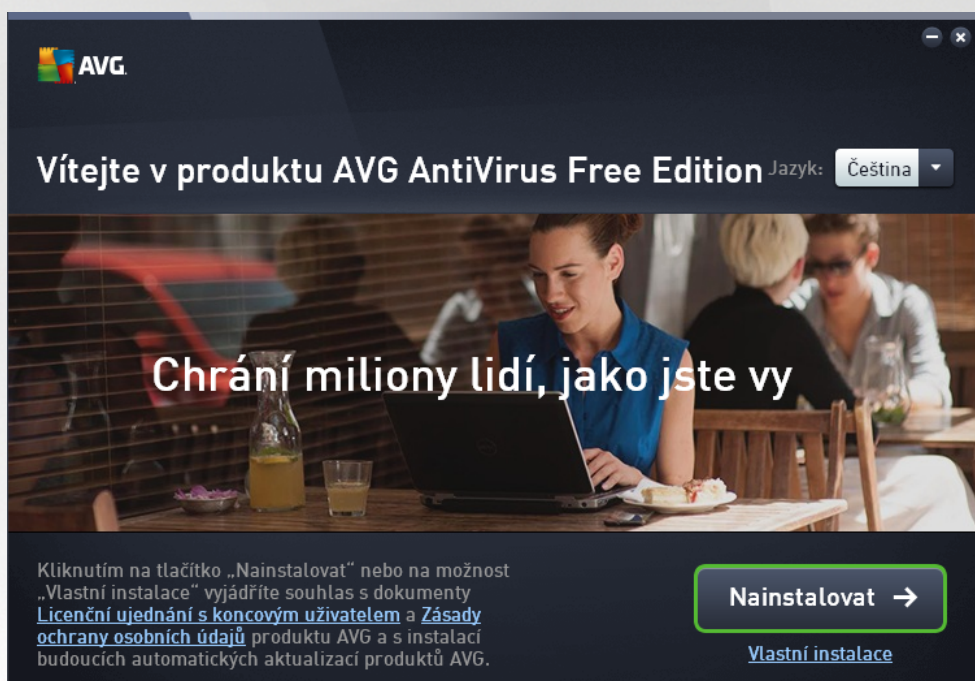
AVG

Vítejte v produktu AVG AntiVirus Free Edition Jazyk: Čeština

Chrání miliony lidí, jako jste vy

Kliknutím na tlačítko „Nainstalovat“ nebo na možnost „Vlastní instalace“ vyjádříte souhlas s dokumenty Licenční ujednání s koncovým uživatelem a Zásady ochrany osobních údajů produktu AVG a s instalací budoucích automatických aktualizací produktů AVG.

Nainstalovat →

Vlastní instalace